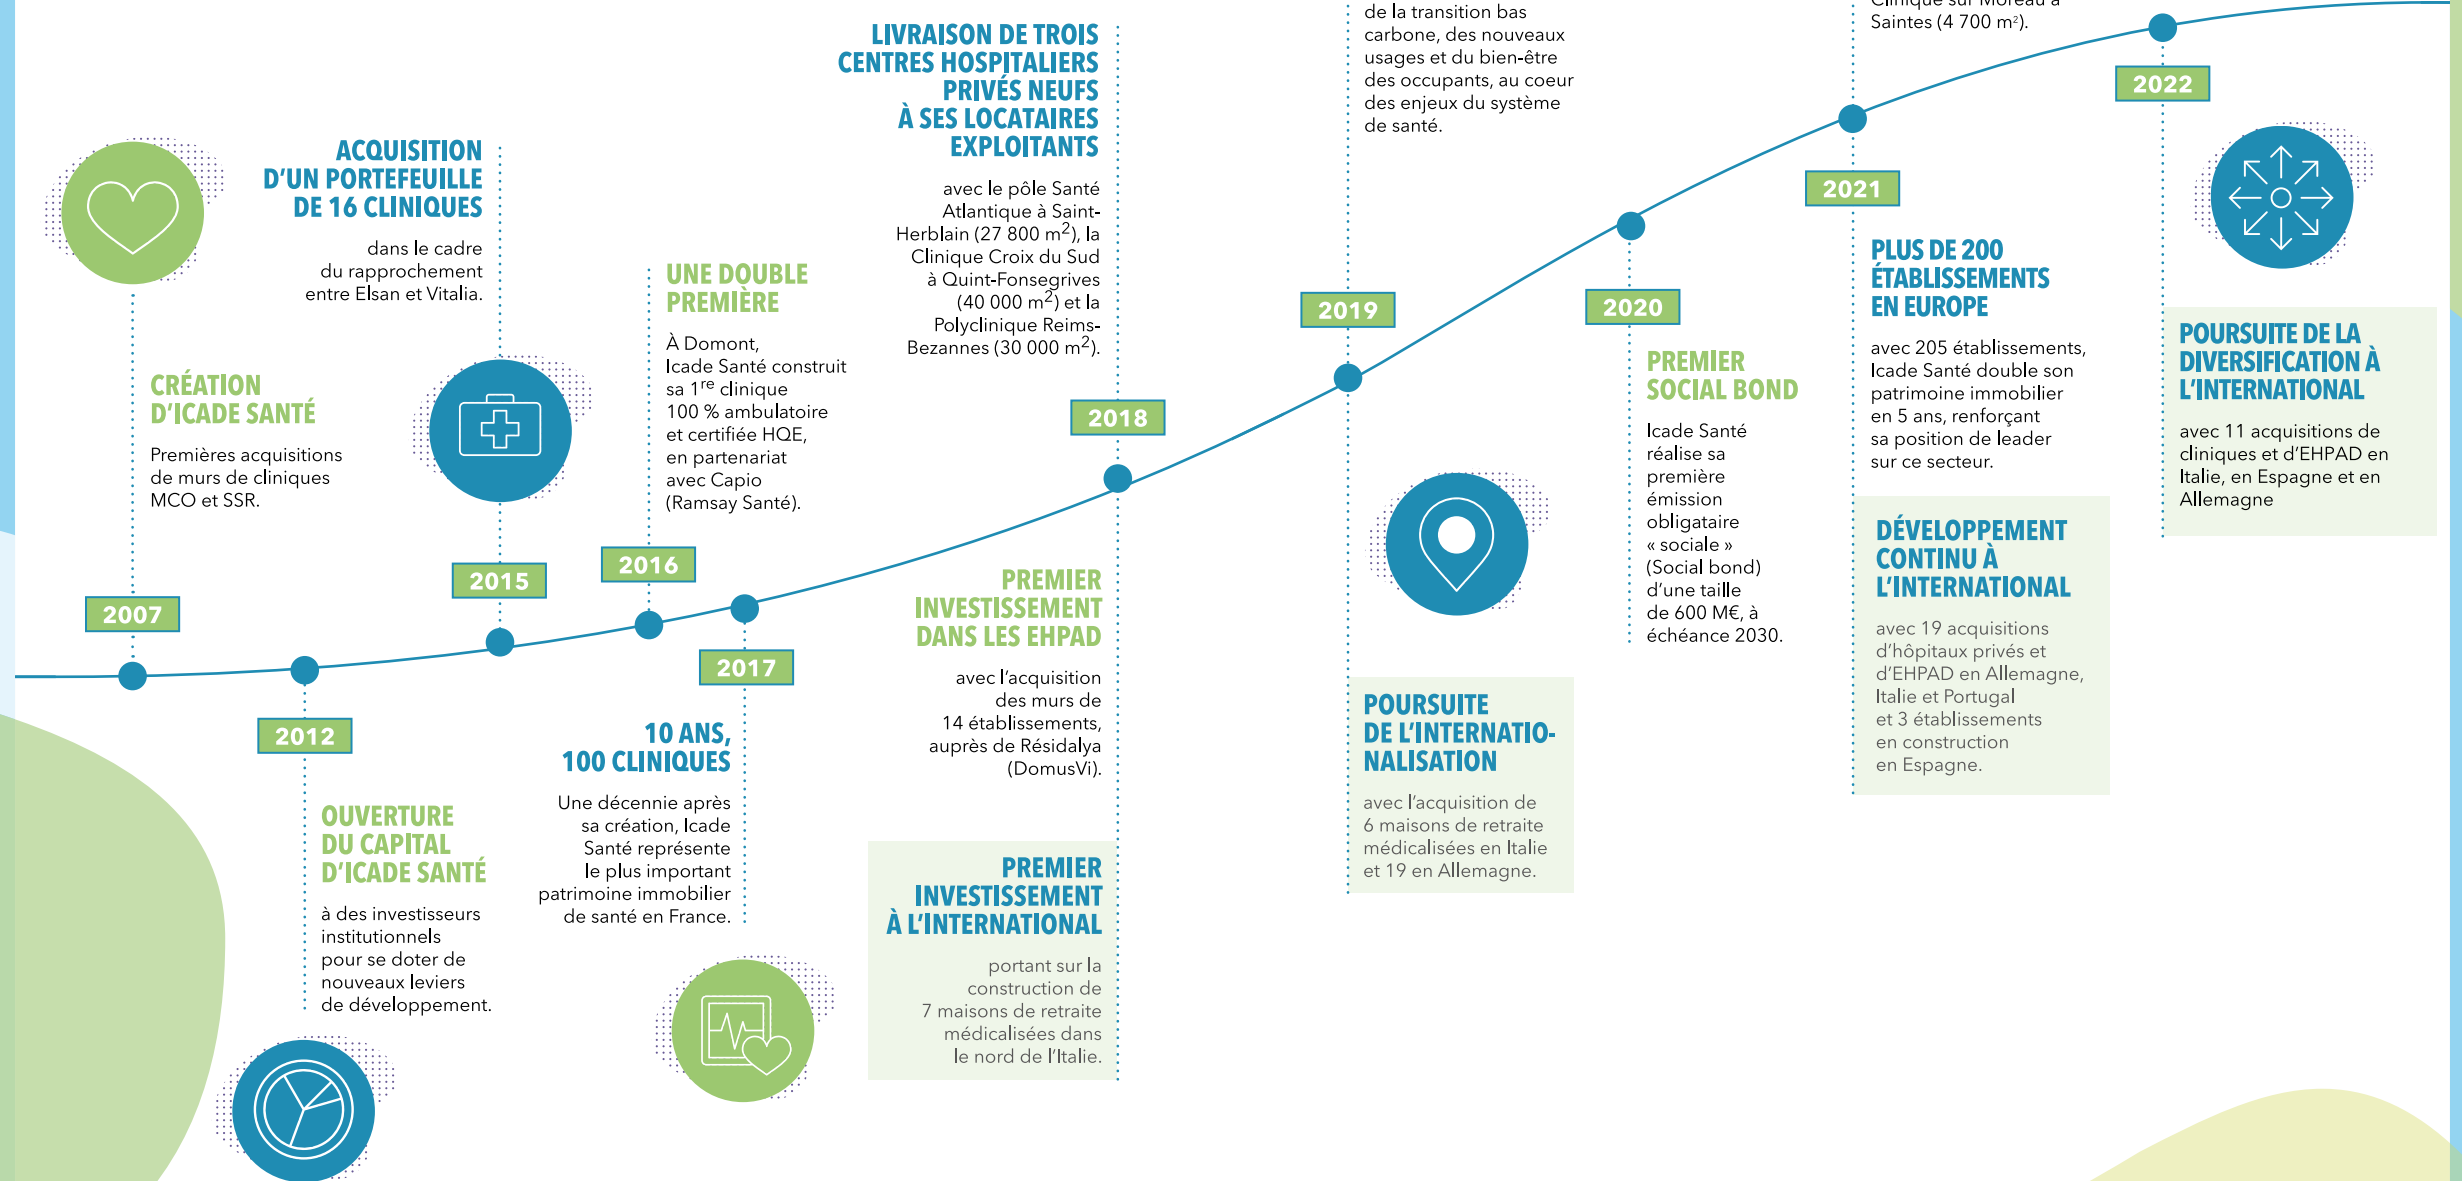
2007

CRÉATION D'ICADE SANTÉ

Premières acquisitions de murs de cliniques MCO et SSR.

ACQUISITION D'UN PORTEFEUILLE DE 16 CLINIQUES

dans le cadre du rapprochement entre Elsan et Vitalia.

2012

OUVERTURE DU CAPITAL D'ICADE SANTÉ

à des investisseurs institutionnels pour se doter de nouveaux leviers de développement.

2015

2016

UNE DOUBLE PREMIÈRE

À Domont, Icade Santé construit sa 1$^{re}$ clinique 100 % ambulatoire et certifiée HQE, en partenariat avec Capio (Ramsay Santé).

2017

10 ANS, 100 CLINIQUES

Une décennie après sa création, Icade Santé représente le plus important patrimoine immobilier de santé en France.

LIVRAISON DE TROIS CENTRES HOSPITALIERS PRIVÉS NEUFS À SES LOCATAIRES EXPLOITANTS

avec le pôle Santé Atlantique à Saint-Herblain (27 800 m$^2$), la Clinique Croix du Sud à Quint-Fonsegrives (40 000 m$^2$) et la Polyclinique Reims-Bezannes (30 000 m$^2$).

2018

PREMIER INVESTISSEMENT DANS LES EHPAD

avec l'acquisition des murs de 14 établissements, auprès de Résidalya (DomusVi).

PREMIER INVESTISSEMENT À L'INTERNATIONAL

portant sur la construction de 7 maisons de retraite médicalisées dans le nord de l'Italie.

de la transition bas carbone, des nouveaux usages et du bien-être des occupants, au coeur des enjeux du système de santé.

2019

POURSUITE DE L'INTERNATIONALISATION

avec l'acquisition de 6 maisons de retraite médicalisées en Italie et 19 en Allemagne.

2020

PREMIER SOCIAL BOND

Icade Santé réalise sa première émission obligataire « sociale » (Social bond) d'une taille de 600 M€, à échéance 2030.

Saintes (4 700 m²).

2021

PLUS DE 200 ÉTABLISSEMENTS EN EUROPE

avec 205 établissements, Icade Santé double son patrimoine immobilier en 5 ans, renforçant sa position de leader sur ce secteur.

DÉVELOPPEMENT CONTINU À L'INTERNATIONAL

avec 19 acquisitions d'hôpitaux privés et d'EHPAD en Allemagne, Italie et Portugal et 3 établissements en construction en Espagne.

2022

POURSUITE DE LA DIVERSIFICATION À L'INTERNATIONAL

avec 11 acquisitions de cliniques et d'EHPAD en Italie, en Espagne et en Allemagne